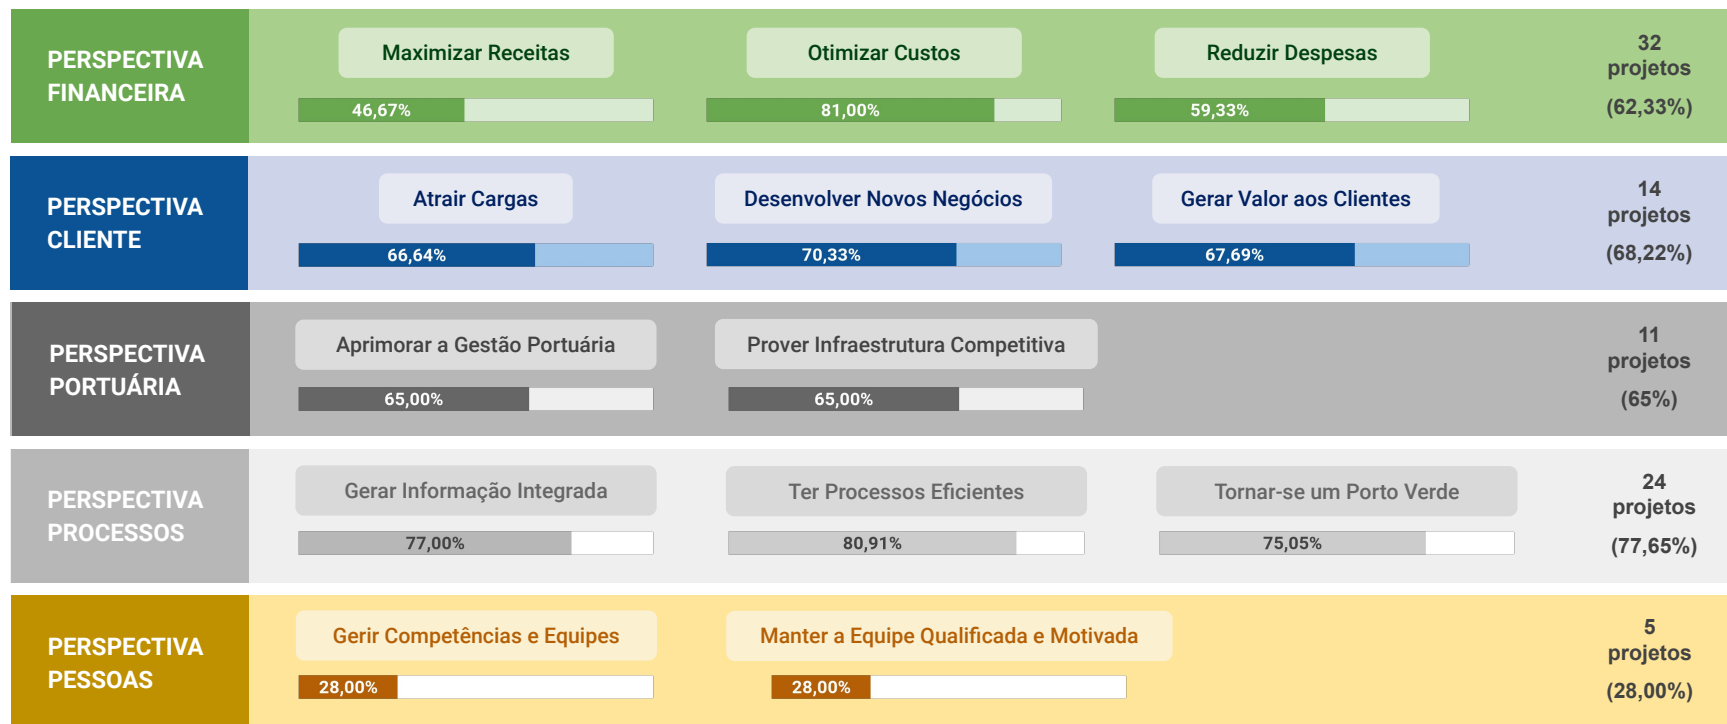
PERSPECTIVA FINANCEIRA

Maximizar Receitas
46,67%

Otimizar Custos
81,00%

Reduzir Despesas
59,33%

32 projetos
(62,33%)

PERSPECTIVA CLIENTE

Atrair Cargas
66,64%

Desenvolver Novos Negócios
70,33%

Gerar Valor aos Clientes
67,69%

14 projetos
(68,22%)

PERSPECTIVA PORTUÁRIA

Aprimorar a Gestão Portuária
65,00%

Prover Infraestrutura Competitiva
65,00%

11 projetos
(65%)

PERSPECTIVA PROCESSOS

Gerar Informação Integrada
77,00%

Ter Processos Eficientes
80,91%

Tornar-se um Porto Verde
75,05%

24 projetos
(77,65%)

PERSPECTIVA PESSOAS

Gerir Competências e Equipes
28,00%

Manter a Equipe Qualificada e Motivada
28,00%

5 projetos
(28,00%)